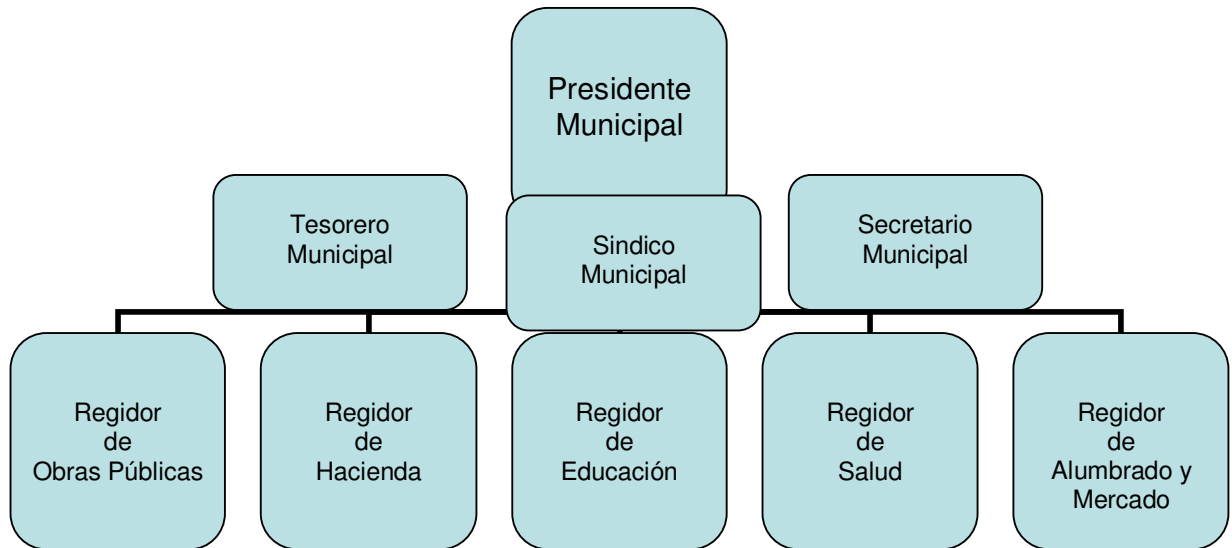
Presidente Municipal

Tesorero Municipal

Sindico Municipal

Secretario Municipal

Regidor de Obras Públicas

Regidor de Hacienda

Regidor de Educación

Regidor de Salud

Regidor de Alumbrado y Mercado